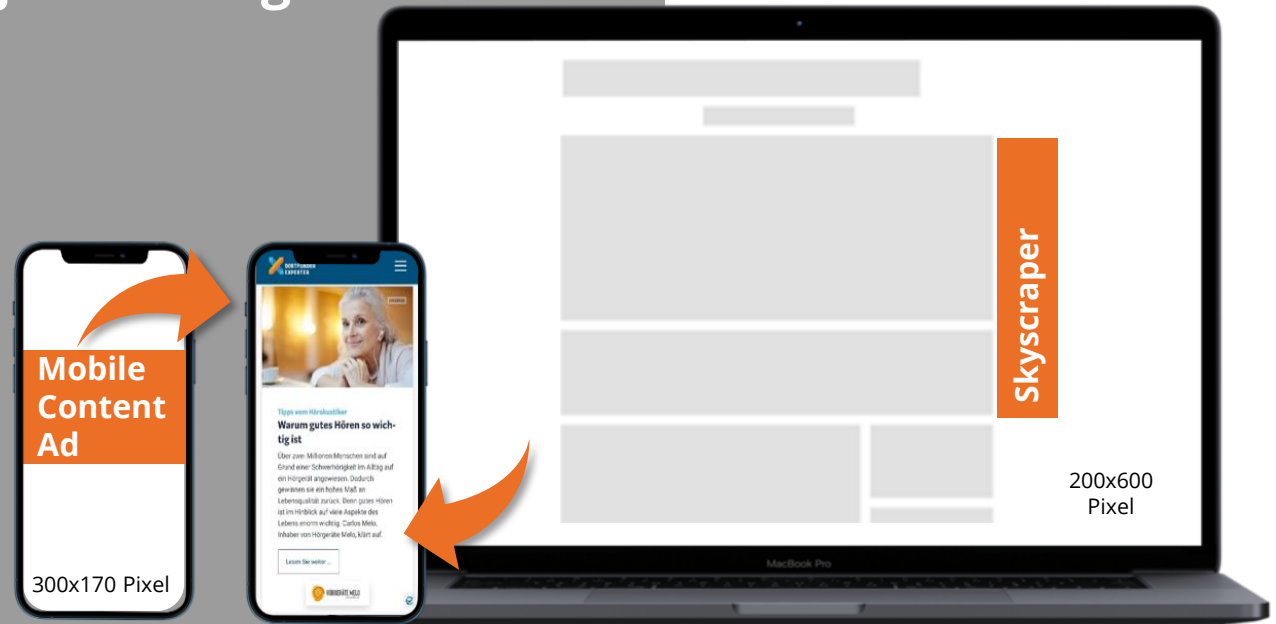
Mobile Content Ad

300x170 Pixel

DORTMUNDER EXPERTEN

ANZEIGE

Tipps vom Hörakustiker

Warum gutes Hören so wichtig ist

Über zwei Millionen Menschen sind auf Grund einer Schwerhörigkeit im Alltag auf ein Hörgerät angewiesen. Dadurch gewinnen sie ein hohes Maß an Lebensqualität zurück. Denn gutes Hören ist im Hinblick auf viele Aspekte des Lebens enorm wichtig. Carlos Melo, Inhaber von Hörgeräte Melo, klärt auf.

Lesen Sie weiter...

HÖRGERÄTE MELO

Skyscraper

200x600 Pixel

MacBook Pro